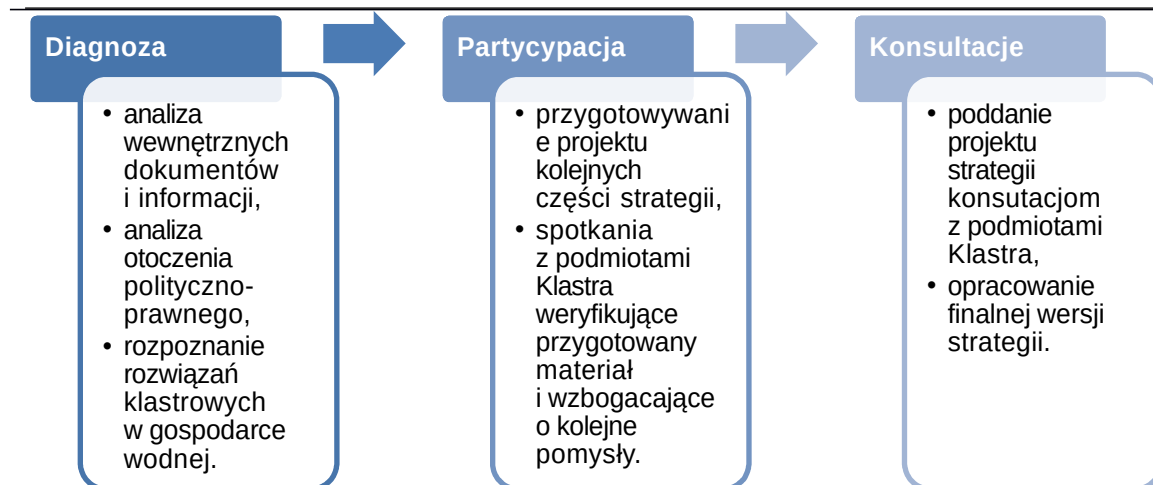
Diagnoza

- analiza wewnętrznych dokumentów i informacji,
- analiza otoczenia polityczno-prawnego,
- rozpoznanie rozwiązań klastrowych w gospodarce wodnej.

Partycypacja

- przygotowywanie projektu kolejnych części strategii,
- spotkania z podmiotami Klastra weryfikujące przygotowany materiał i wzbogacające o kolejne pomysły.

Konsultacje

- poddanie projektu strategii konsutacjom z podmiotami Klastra,
- opracowanie finalnej wersji strategii.